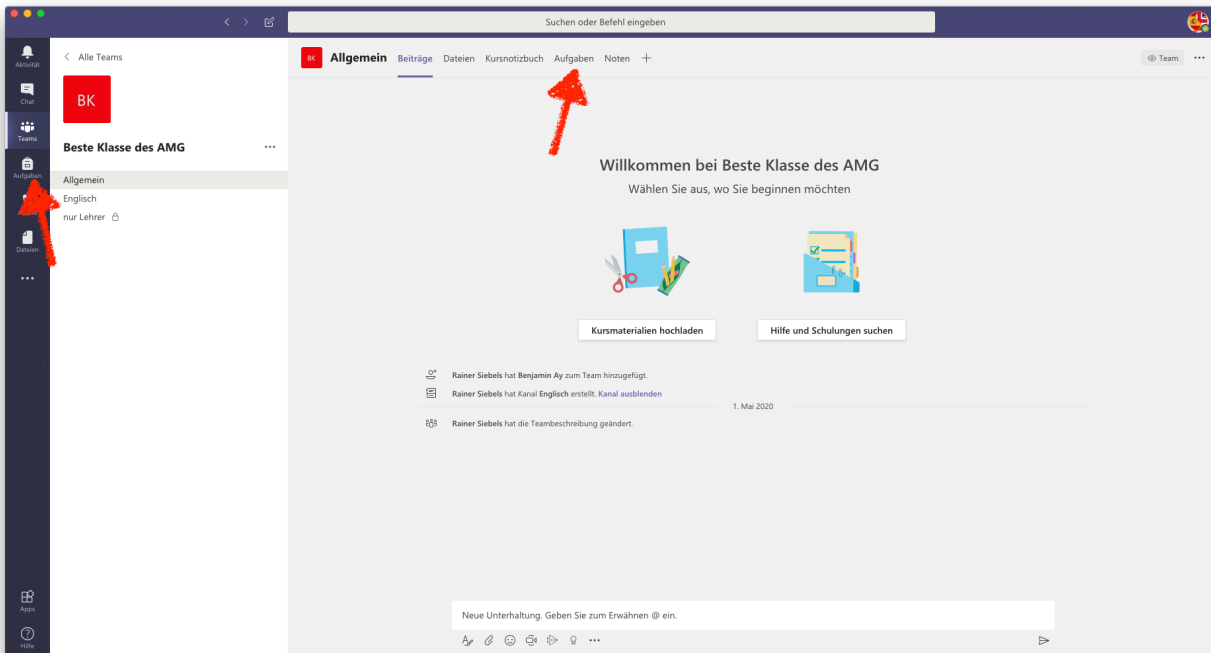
Suchen oder Befehl eingeben

Aktivität
Chat
Teams
Aufgaben
Dateien
...
Apps
Hilfe

< Alle Teams

BK

Beste Klasse des AMG ...

Allgemein
Englisch
nur Lehrer

BK Allgemein Beiträge Dateien Kursnotizbuch Aufgaben Noten +

Team ...

Willkommen bei Beste Klasse des AMG

Wählen Sie aus, wo Sie beginnen möchten

Kursmaterialien hochladen

Hilfe und Schulungen suchen

Rainer Siebels hat Benjamin Ay zum Team hinzugefügt.

Rainer Siebels hat Kanal Englisch erstellt. Kanal ausblenden

1. Mai 2020

Rainer Siebels hat die Teambeschreibung geändert.

Neue Unterhaltung. Geben Sie zum Erwähnen @ ein.